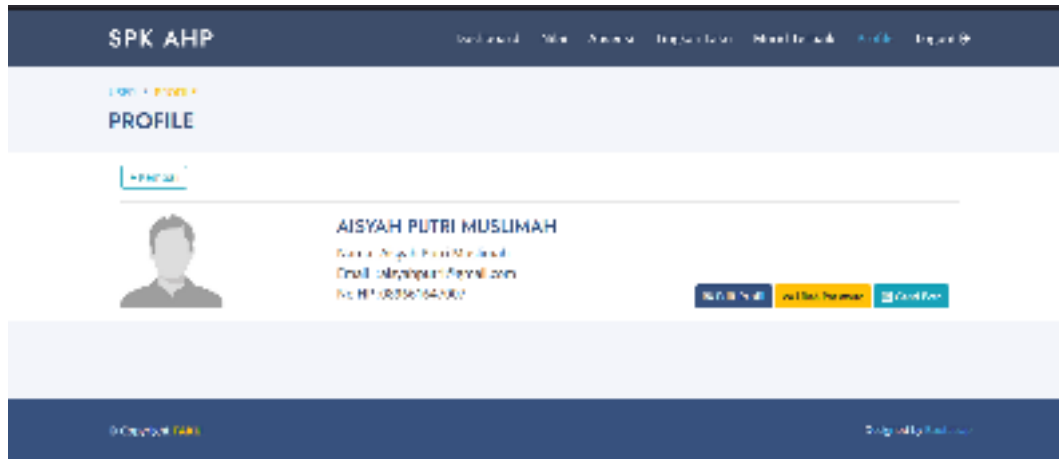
SPK AHP

Dashboard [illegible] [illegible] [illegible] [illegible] Profile Logout

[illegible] / Profile /

PROFILE

« Kembali

AISYAH PUTRI MUSLIMAH

Nama : Aisyah Putri Muslimah

Email : aisyahputri@gmail.com

No HP : 0838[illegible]

Edit Profil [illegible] Password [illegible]

© Copyright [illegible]

Designed by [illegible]